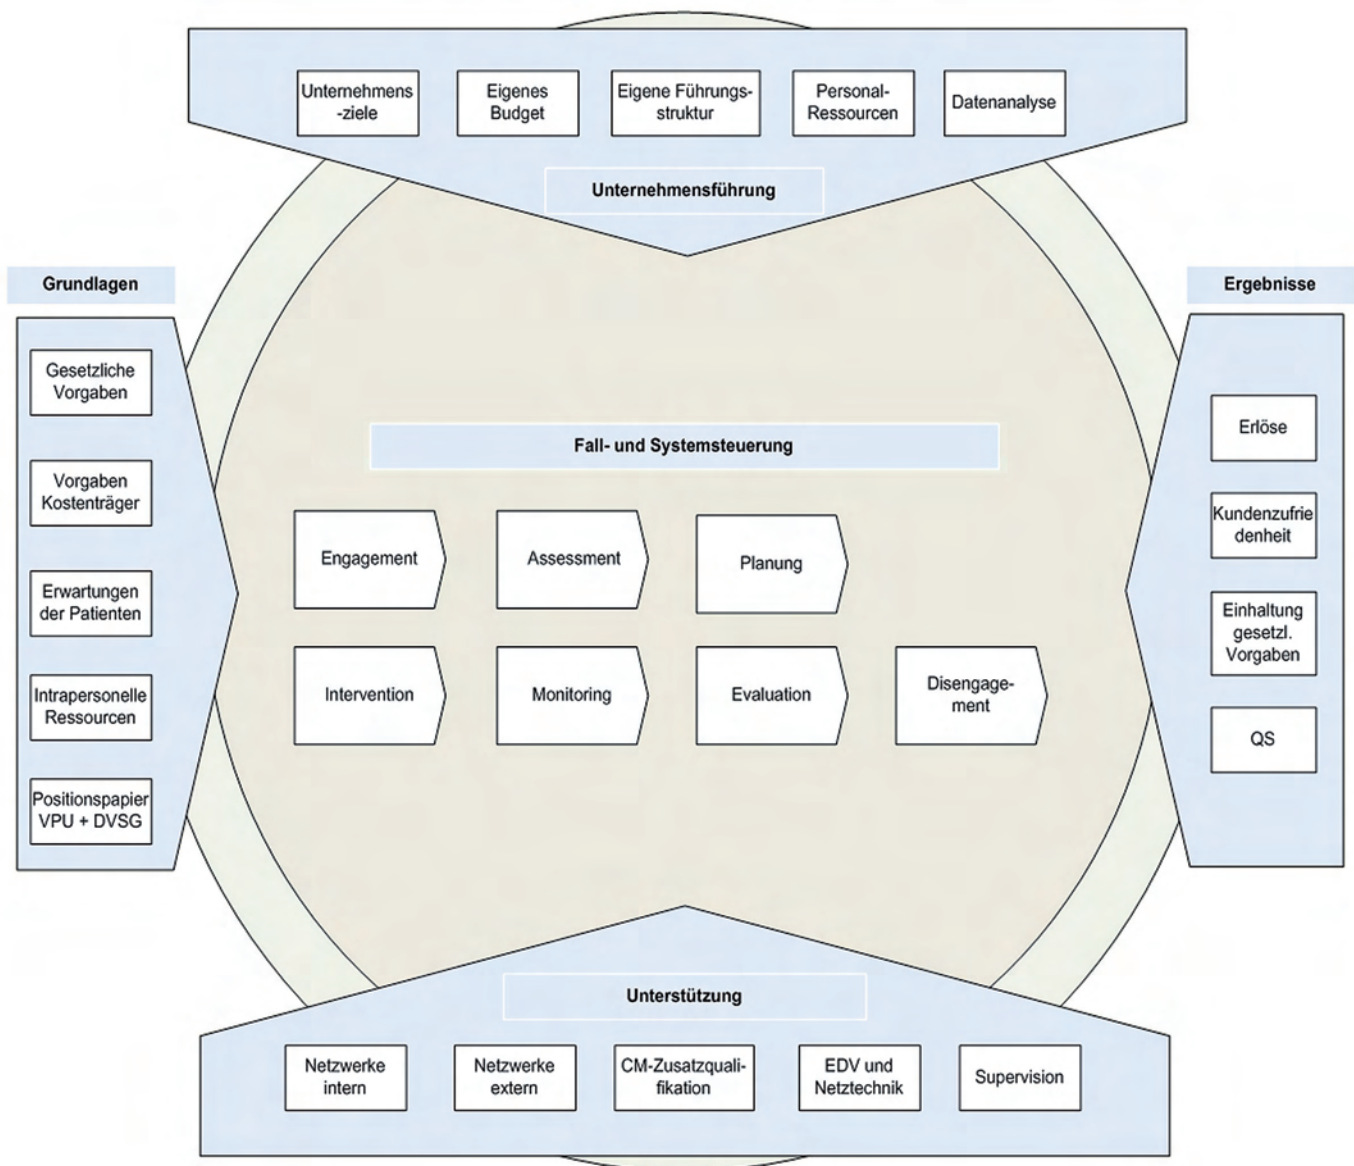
Unternehmens-ziele

Eigenes Budget

Eigene Führungsstruktur

Personal-Ressourcen

Datenanalyse

Unternehmensführung

Grundlagen

Gesetzliche Vorgaben

Vorgaben Kostenträger

Erwartungen der Patienten

Intrapersonelle Ressourcen

Positionspapier VPU + DVSG

Fall- und Systemsteuerung

Engagement

Assessment

Planung

Intervention

Monitoring

Evaluation

Disengagement

Ergebnisse

Erlöse

Kundenzufriedenheit

Einhaltung gesetzl. Vorgaben

QS

Unterstützung

Netzwerke intern

Netzwerke extern

CM-Zusatzqualifikation

EDV und Netztechnik

Supervision